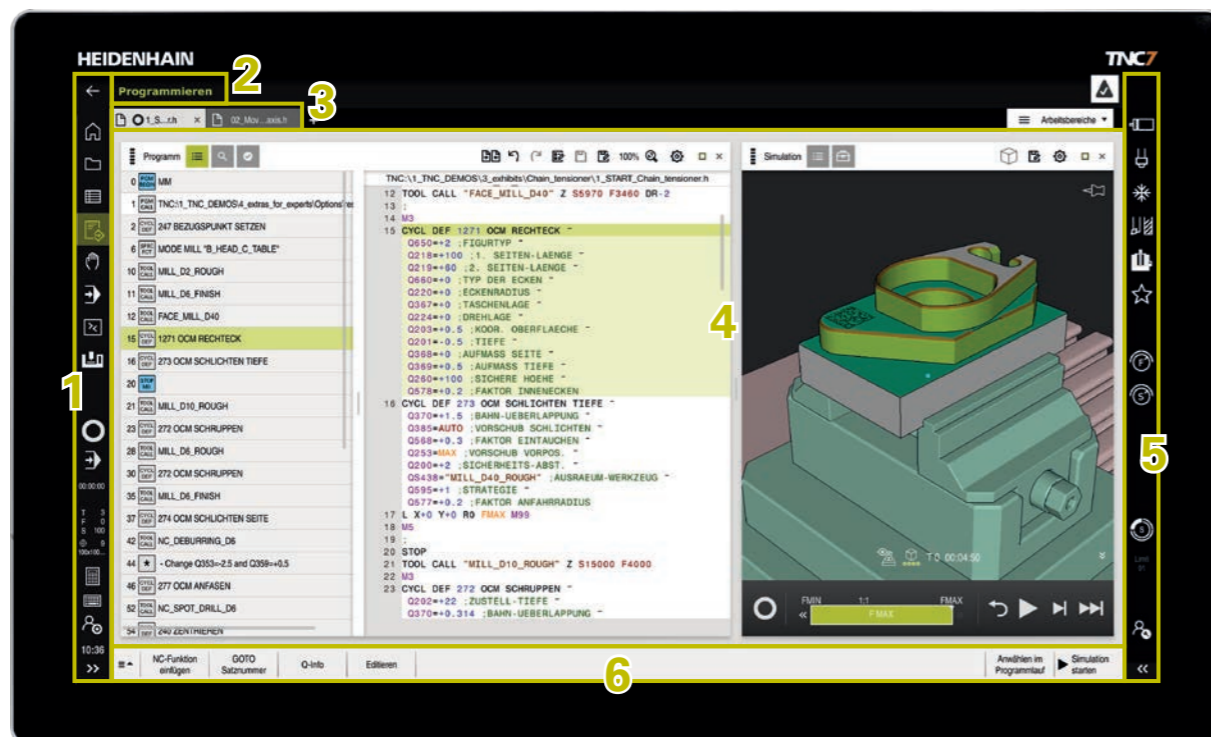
HEIDENHAIN

TNC7

Programmieren

2

3

1_S...r.h

02_Mov....axis.h

Arbeitsbereiche

Programm

100%

Simulation

TNC:\1_TNC_DEMOS\3_exhibits\Chain_tensioner\1_START_Chain_tensioner.h

| | |
|---|---|
| 0 | MM |
| 1 | TNC:\1_TNC_DEMOS\4_extras_for_experts\Options\ |
| 2 | 247 BEZUGSPUNKT SETZEN |
| 6 | MODE MILL "B_HEAD_C_TABLE" |
| 10 | MILL_D2_ROUGH |
| 11 | MILL_D6_FINISH |
| 12 | FACE_MILL_D40 |
| 15 | 1271 OCM RECHTECK |
| 16 | 273 OCM SCHLICHTEN TIEFE |
| 20 | |
| 21 | MILL_D10_ROUGH |
| 23 | 272 OCM SCHRUPPEN |
| 28 | MILL_D6_ROUGH |
| 30 | 272 OCM SCHRUPPEN |
| 35 | MILL_D6_FINISH |
| 37 | 274 OCM SCHLICHTEN SEITE |
| 42 | NC_DEBURRING_D6 |
| 44 | - Change Q353=-2.5 and Q359=+0.5 |
| 46 | 277 OCM ANFASEN |
| 52 | NC_SPOT_DRILL_D6 |
| 54 | 240 ZENTRIEREN |

12 TOOL CALL "FACE_MILL_D40" Z S5970 F3460 DR-2
13 ;
14 M3
15 CYCL DEF 1271 OCM RECHTECK ~
Q650=+2 ;FIGURTYP ~
Q218=+100 ;1. SEITEN-LAENGE ~
Q219=+60 ;2. SEITEN-LAENGE ~
Q660=+0 ;TYP DER ECKEN ~
Q220=+0 ;ECKENRADIUS ~
Q367=+0 ;TASCHENLAGE ~
Q224=+0 ;DREHLAGE ~
Q203=+0.5 ;KOOR. OBERFLAECHE ~
Q201=-0.5 ;TIEFE ~
Q368=+0 ;AUFMASS SEITE ~
Q369=+0.5 ;AUFMASS TIEFE ~
Q260=+100 ;SICHERE HOEHE ~
Q578=+0.2 ;FAKTOR INNENECKEN
16 CYCL DEF 273 OCM SCHLICHTEN TIEFE ~
Q370=+1.5 ;BAHN-UEBERLAPPUNG ~
Q385=AUTO ;VORSCHUB SCHLICHTEN ~
Q568=+0.3 ;FAKTOR EINTAUCHEN ~
Q253=MAX ;VORSCHUB VORPOS. ~
Q200=+2 ;SICHERHEITS-ABST. ~
QS438="MILL_D40_ROUGH" ;AUSRAEUM-WERKZEUG ~
Q595=+1 ;STRATEGIE ~
Q577=+0.2 ;FAKTOR ANFAHRRADIUS
17 L X+0 Y+0 R0 FMAX M99
18 M5
19 ;
20 STOP
21 TOOL CALL "MILL_D10_ROUGH" Z S15000 F4000
22 M3
23 CYCL DEF 272 OCM SCHRUPPEN ~
Q202=+22 ;ZUSTELL-TIEFE ~
Q370=+0.314 ;BAHN-UEBERLAPPUNG ~

4

T 0 00:04:50

FMIN 1:1 FMAX

F MAX

1

00:00:00

T 3
F 0
S 100

10:36

5

Limit 01

6

NC-Funktion einfügen

GOTO Satznummer

Q-Info

Editieren

Anwählen im Programmlauf

Simulation starten